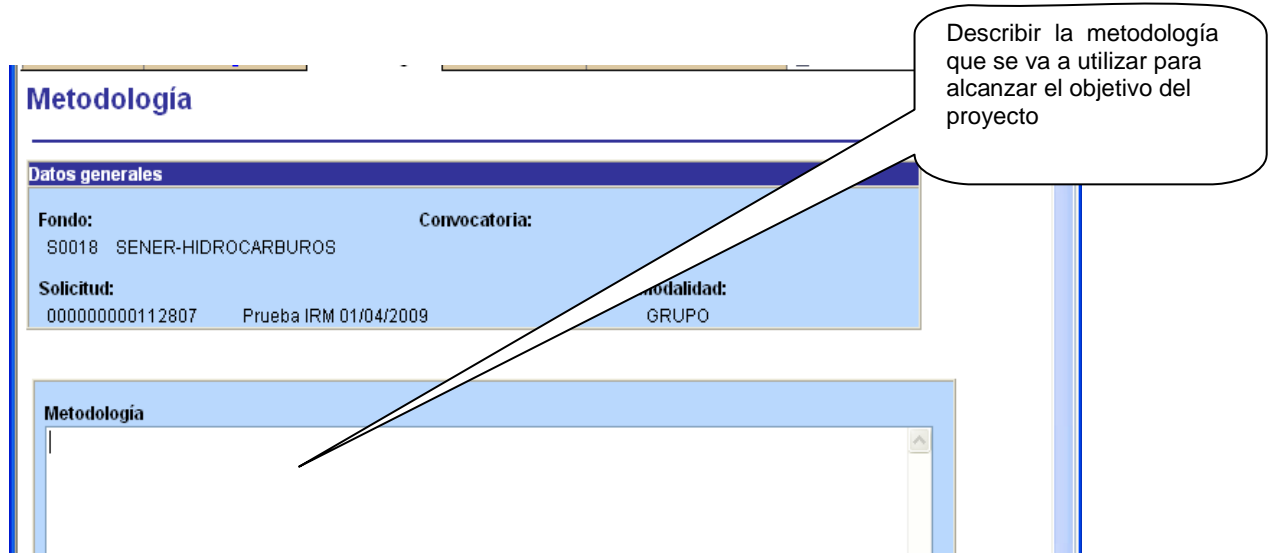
Describir la metodología que se va a utilizar para alcanzar el objetivo del proyecto

Metodología

Datos generales

Fondo:
S0018 SENER-HIDROCARBUROS

Convocatoria:

Solicitud:
000000000112807 Prueba IRM 01/04/2009

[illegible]odalidad:
GRUPO

Metodología